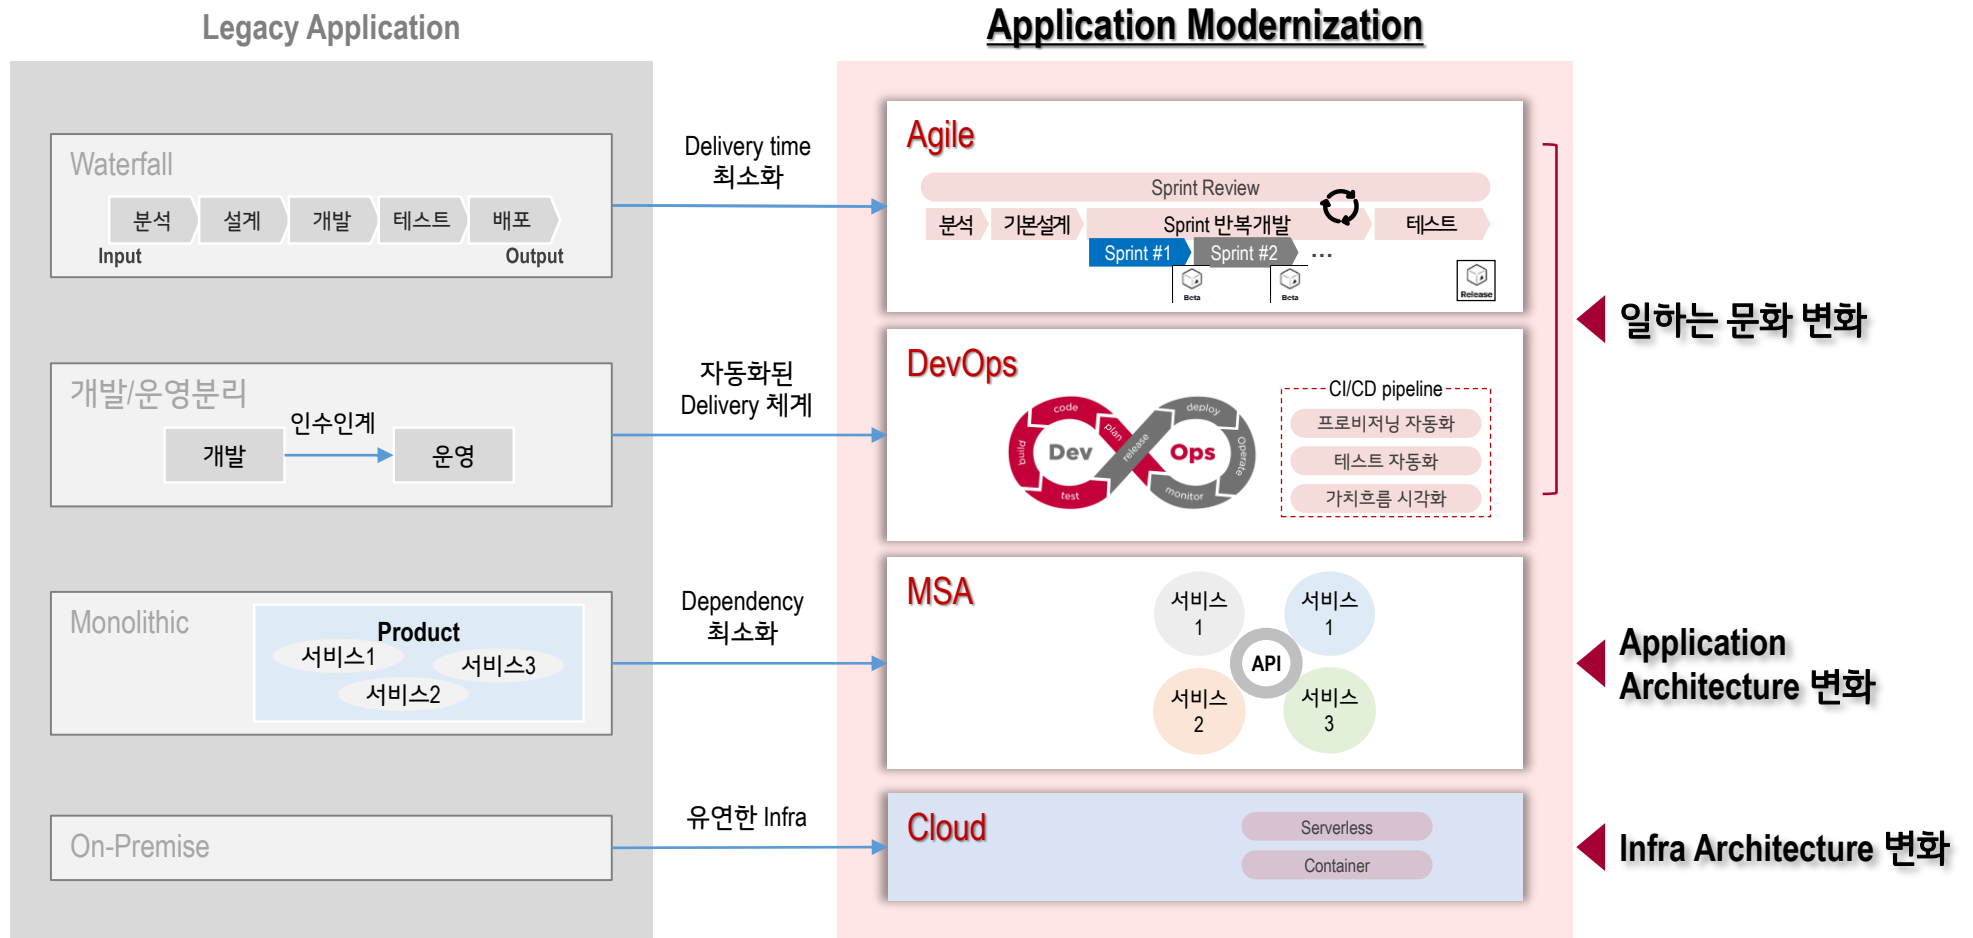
Legacy Application

Application Modernization

Waterfall

분석 설계 개발 테스트 배포

Input

Output

Delivery time
최소화

Agile

Sprint Review

분석 기본설계 Sprint 반복개발 테스트

Sprint #1 Sprint #2 …

Beta

Beta

Release

일하는 문화 변화

개발/운영분리

인수인계

개발

운영

자동화된
Delivery 체계

DevOps

code

plan

build

test

release

deploy

operate

monitor

Dev

Ops

CI/CD pipeline

프로비저닝 자동화

테스트 자동화

가치흐름 시각화

Monolithic

Product

서비스1

서비스3

서비스2

Dependency
최소화

MSA

서비스
1

서비스
1

API

서비스
2

서비스
3

Application
Architecture 변화

On-Premise

유연한 Infra

Cloud

Serverless

Container

Infra Architecture 변화